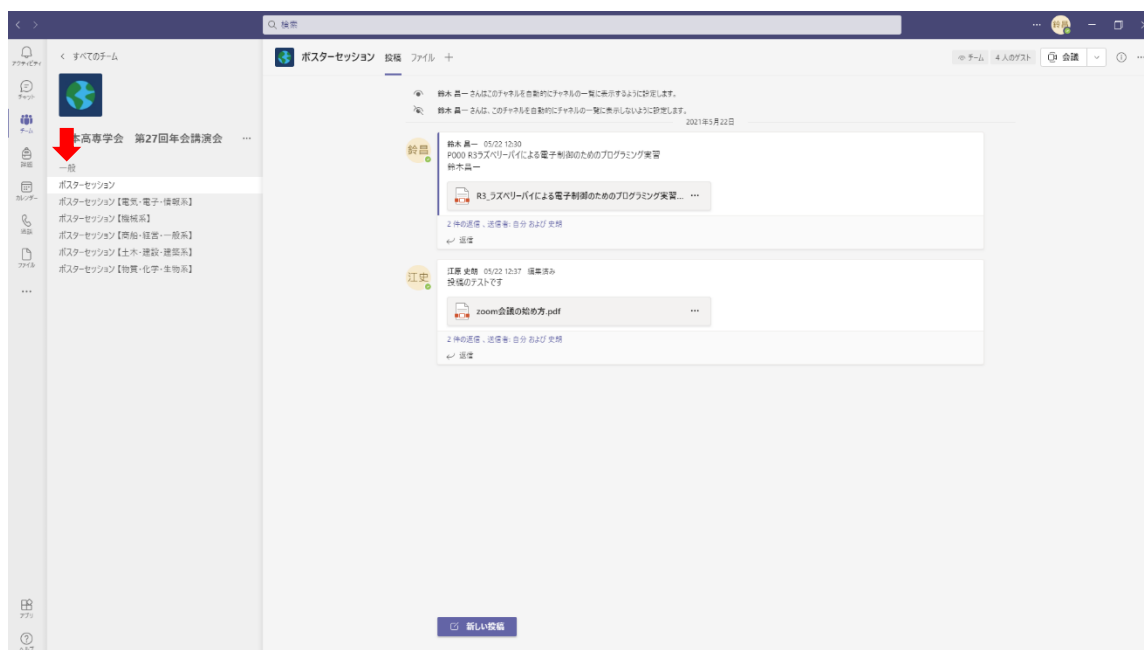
検索

アクティビティ
チャット
チーム
課題
カレンダー
通話
ファイル
...
アプリ
ヘルプ

< すべてのチーム

本高専学会 第27回年会講演会 ...

一般
ポスターセッション
ポスターセッション【電気・電子・情報系】
ポスターセッション【機械系】
ポスターセッション【商船・経営・一般系】
ポスターセッション【土木・建設・建築系】
ポスターセッション【物質・化学・生物系】

ポスターセッション 投稿 ファイル +

チーム 4 人のゲスト 会議

鈴木 昌一 さんはこのチャネルを自動的にチャネルの一覧に表示するように設定します。
鈴木 昌一 さんは、このチャネルを自動的にチャネルの一覧に表示しないように設定します。
2021年5月22日

鈴昌
鈴木 昌一 05/22 12:30
P000 R3ラズベリーパイによる電子制御のためのプログラミング実習
鈴木昌一
R3_ラズベリーパイによる電子制御のためのプログラミング実習... ...
2 件の返信 、送信者: 自分 および 史朗
返信

江史
江原 史朗 05/22 12:37 編集済み
投稿のテストです
zoom会議の始め方.pdf ...
2 件の返信 、送信者: 自分 および 史朗
返信

新しい投稿